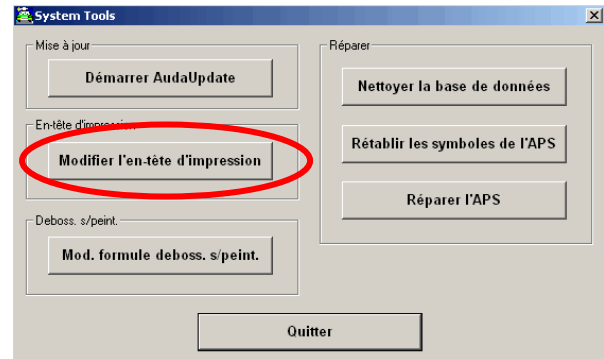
System Tools

Mise à jour

Démarrer AudaUpdate

En-tête d'impression

Modifier l'en-tête d'impression

Deboss. s/peint.

Mod. formule deboss. s/peint.

Réparer

Nettoyer la base de données

Rétablir les symboles de l'APS

Réparer l'APS

Quitter